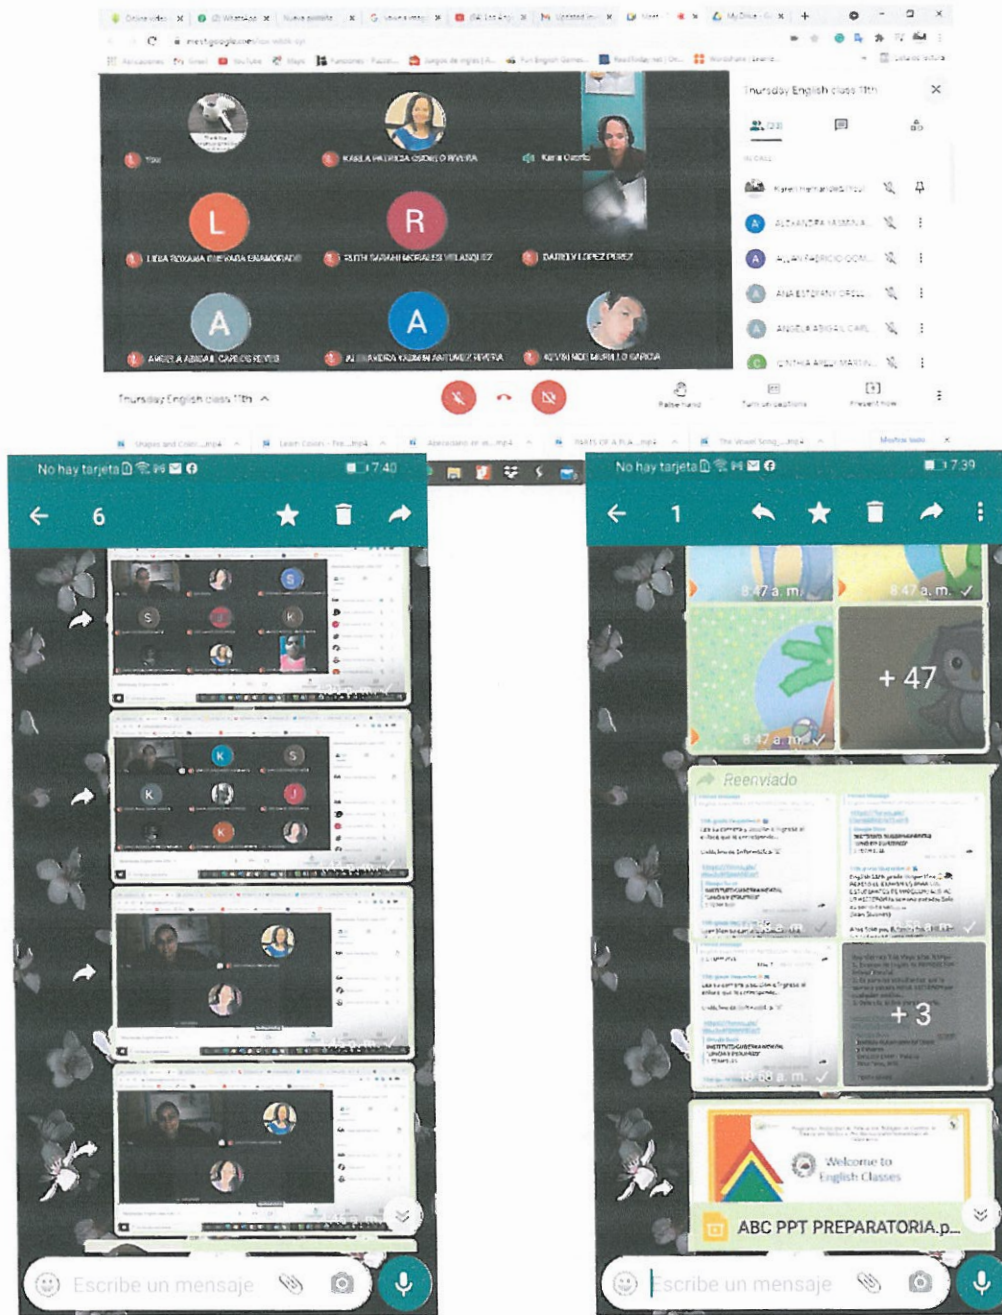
meet.google.com

Thursday English class 11th

You

KARLA PATRICIA OSORIO RIVERA

Karla Osorio

L

LIDIA ROXANA GUEVARA ENAMORADO

R

RUTH SARAHI MORALES VELASQUEZ

DARELY LOPEZ PEREZ

A

ANGELA ABIGAIL CARLOS REYES

A

ALEXANDRA YASMIN ANTUNEZ RIVERA

KEVIN NOE MURILLO GARCIA

Thursday English class 11th

IN CALL

Karen Hernandez

ALEXANDRA YASMIN A...

ALLAN FABRICIO GOM...

ANA ESTEFANY ORELL...

ANGELA ABIGAIL CARL...

CINTHIA ARELI MARTIN...

Thursday English class 11th

Raise hand

Turn on captions

Present now

Mostrar todo

No hay tarjeta

7:40

6

No hay tarjeta

7:39

1

8:47 a. m.

8:47 a. m.

8:47 a. m.

+ 47

Reenviado

+ 3

Welcome to English Classes

ABC PPT PREPARATORIA.p...

Escribe un mensaje

Escribe un mensaje